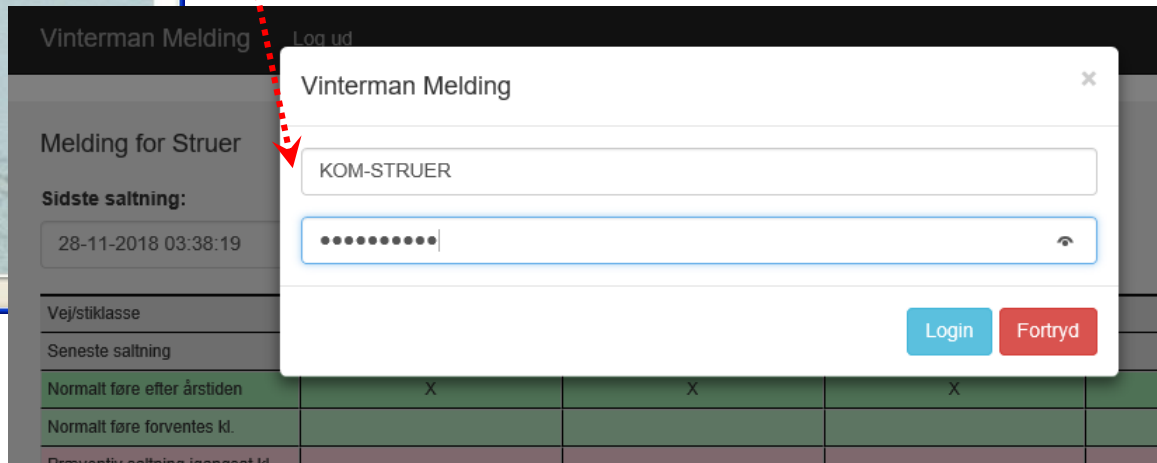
Vinterman Melding Log ud

Melding for Struer

Sidste saltning:

28-11-2018 03:38:19

| Vej/stiklasse | | | |
|---|---|---|---|
| Seneste saltning | | | |
| Normalt føre efter årstiden | X | X | X |
| Normalt føre forventes kl. | | | |
| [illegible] | | | |

Vinterman Melding

×

KOM-STRUER

●●●●●●●●●●●

Login Fortryd